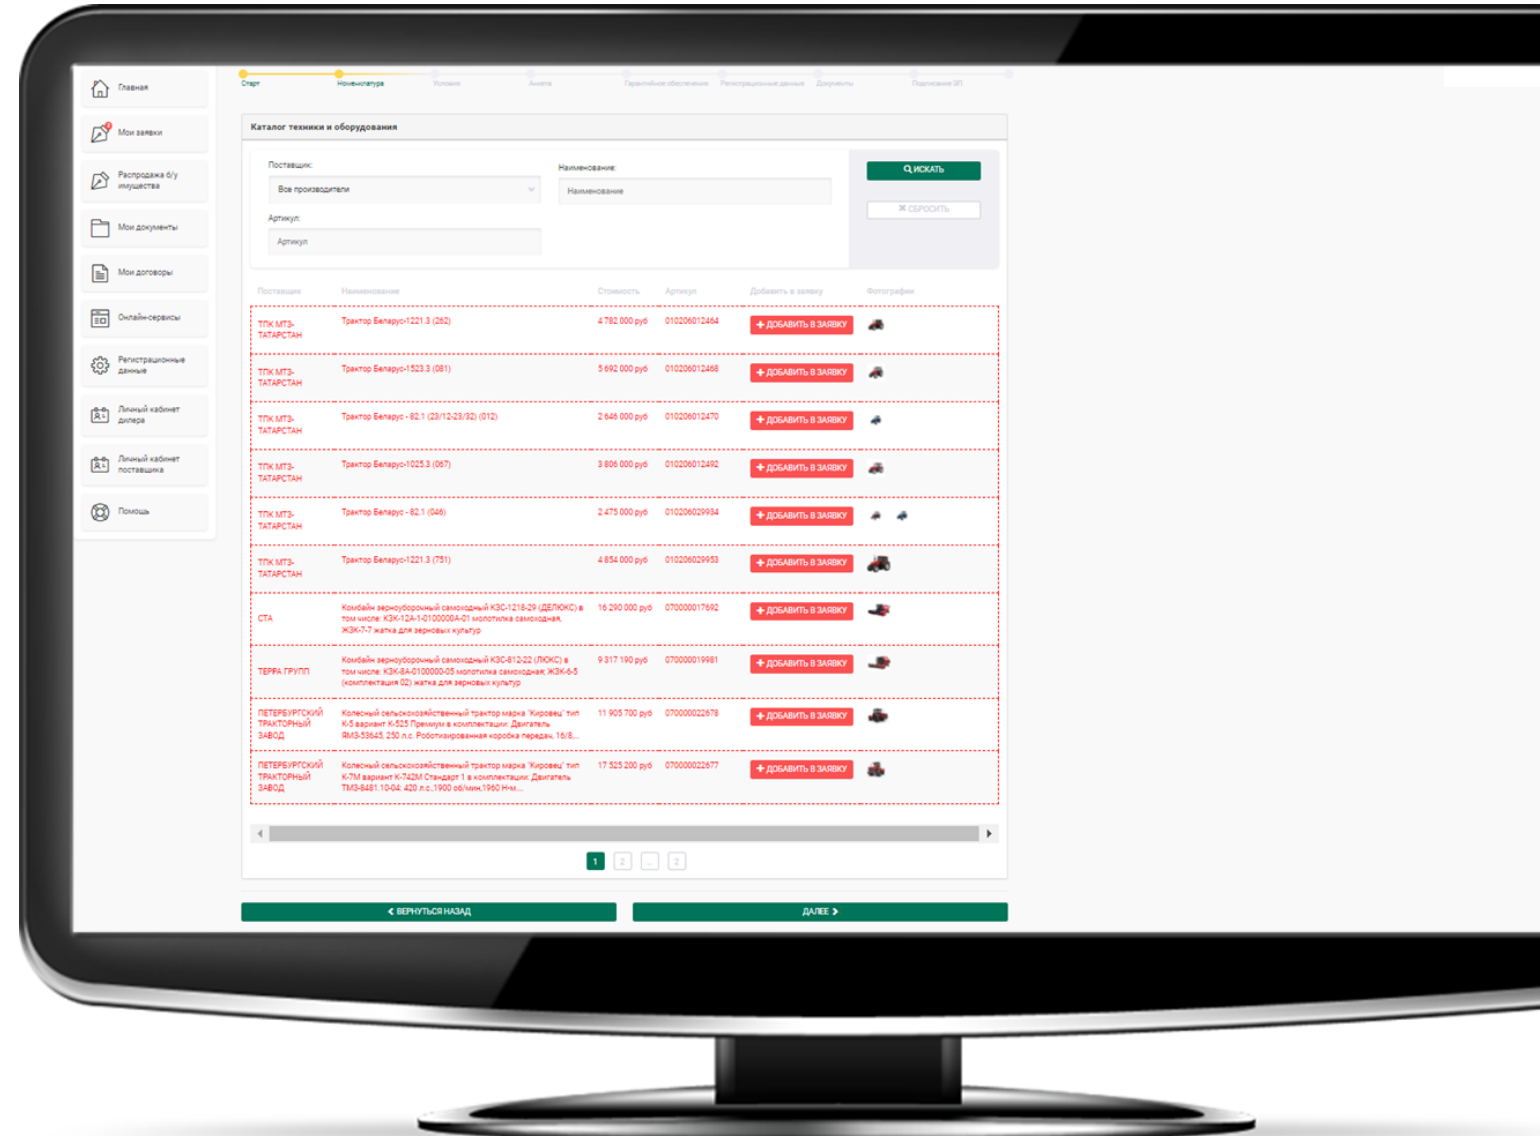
Главная

Мои заявки

Распродажа б/у имущества

Мои документы

Мои договоры

Онлайн-сервисы

Регистрационные данные

Личный кабинет дилера

Личный кабинет поставщика

Помощь

Старт Номенклатура Условия Анкета Гарантийное обеспечение Регистрационные данные Документы Подписание ЗП

Каталог техники и оборудования

Поставщик:
Все производители

Наименование:
Наименование

Артикул:
Артикул

ИСКАТЬ

СБРОСИТЬ

| Поставщик | Наименование | Стоимость | Артикул | Добавить в заявку | Фотографии |
|---|---|---|---|---|---|
| ТПК МТЗ-ТАТАРСТАН | Трактор Беларус-1221.3 (262) | 4 782 000 руб | 010206012464 | ДОБАВИТЬ В ЗАЯВКУ | |
| ТПК МТЗ-ТАТАРСТАН | Трактор Беларус-1523.3 (081) | 5 692 000 руб | 010206012468 | ДОБАВИТЬ В ЗАЯВКУ | |
| ТПК МТЗ-ТАТАРСТАН | Трактор Беларус - 82.1 (23/12-23/32) (012) | 2 646 000 руб | 010206012470 | ДОБАВИТЬ В ЗАЯВКУ | |
| ТПК МТЗ-ТАТАРСТАН | Трактор Беларус-1025.3 (067) | 3 806 000 руб | 010206012492 | ДОБАВИТЬ В ЗАЯВКУ | |
| ТПК МТЗ-ТАТАРСТАН | Трактор Беларус - 82.1 (046) | 2 475 000 руб | 010206029934 | ДОБАВИТЬ В ЗАЯВКУ | |
| ТПК МТЗ-ТАТАРСТАН | Трактор Беларус-1221.3 (751) | 4 854 000 руб | 010206029953 | ДОБАВИТЬ В ЗАЯВКУ | |
| СТА | Комбайн зерноуборочный самоходный КЗС-1218-29 (ДЕЛЮКС) в том числе: КЗК-12А-1-0100000А-01 молотилка самоходная, ЖЗК-7-7 жатка для зерновых культур | 16 290 000 руб | 070000017692 | ДОБАВИТЬ В ЗАЯВКУ | |
| ТЕРРА ГРУПП | Комбайн зерноуборочный самоходный КЗС-812-22 (ЛЮКС) в том числе: КЗК-8А-0100000-05 молотилка самоходная; ЖЗК-6-5 (комплектация 02) жатка для зерновых культур | 9 317 190 руб | 070000019981 | ДОБАВИТЬ В ЗАЯВКУ | |
| ПЕТЕРБУРГСКИЙ ТРАКТОРНЫЙ ЗАВОД | Колесный сельскохозяйственный трактор марка "Кировец" тип К-5 вариант К-525 Премиум в комплектации: Двигатель ЯМЗ-53645. 250 л.с. Роботизированная коробка передач, 16/8... | 11 905 700 руб | 070000022678 | ДОБАВИТЬ В ЗАЯВКУ | |
| ПЕТЕРБУРГСКИЙ ТРАКТОРНЫЙ ЗАВОД | Колесный сельскохозяйственный трактор марка "Кировец" тип К-7М вариант К-742М Стандарт 1 в комплектации: Двигатель ТМЗ-8481.10-04: 420 л.с.,1900 об/мин,1960 Нм... | 17 525 200 руб | 070000022677 | ДОБАВИТЬ В ЗАЯВКУ | |

1 2 ... 2

ВЕРНУТЬСЯ НАЗАД

ДАЛЕЕ